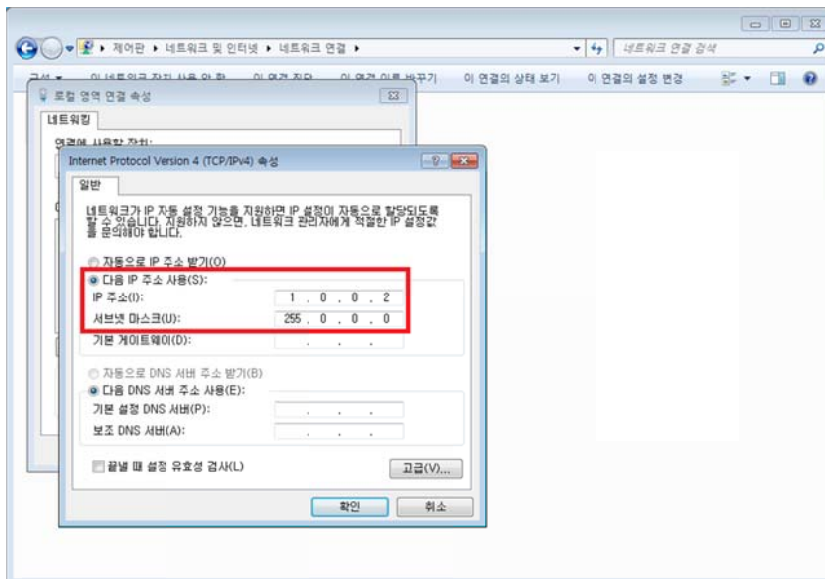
▸ 제어판 ▸ 네트워크 및 인터넷 ▸ 네트워크 연결 ▸

네트워크 연결 검색

구성 ▾ 이 네트워크 장치 사용 안 함 이 연결 진단 이 연결 이름 바꾸기 이 연결의 상태 보기 이 연결의 설정 변경

로컬 영역 연결 속성

네트워킹

연결에 사용할 장치:

Internet Protocol Version 4 (TCP/IPv4) 속성

일반

네트워크가 IP 자동 설정 기능을 지원하면 IP 설정이 자동으로 할당되도록 할 수 있습니다. 지원하지 않으면, 네트워크 관리자에게 적절한 IP 설정값을 문의해야 합니다.

자동으로 IP 주소 받기(O)

다음 IP 주소 사용(S):

IP 주소(I): 1 . 0 . 0 . 2

서브넷 마스크(U): 255 . 0 . 0 . 0

기본 게이트웨이(D): . . .

자동으로 DNS 서버 주소 받기(B)

다음 DNS 서버 주소 사용(E):

기본 설정 DNS 서버(P): . . .

보조 DNS 서버(A): . . .

끝낼 때 설정 유효성 검사(L)

고급(V)...

확인

취소